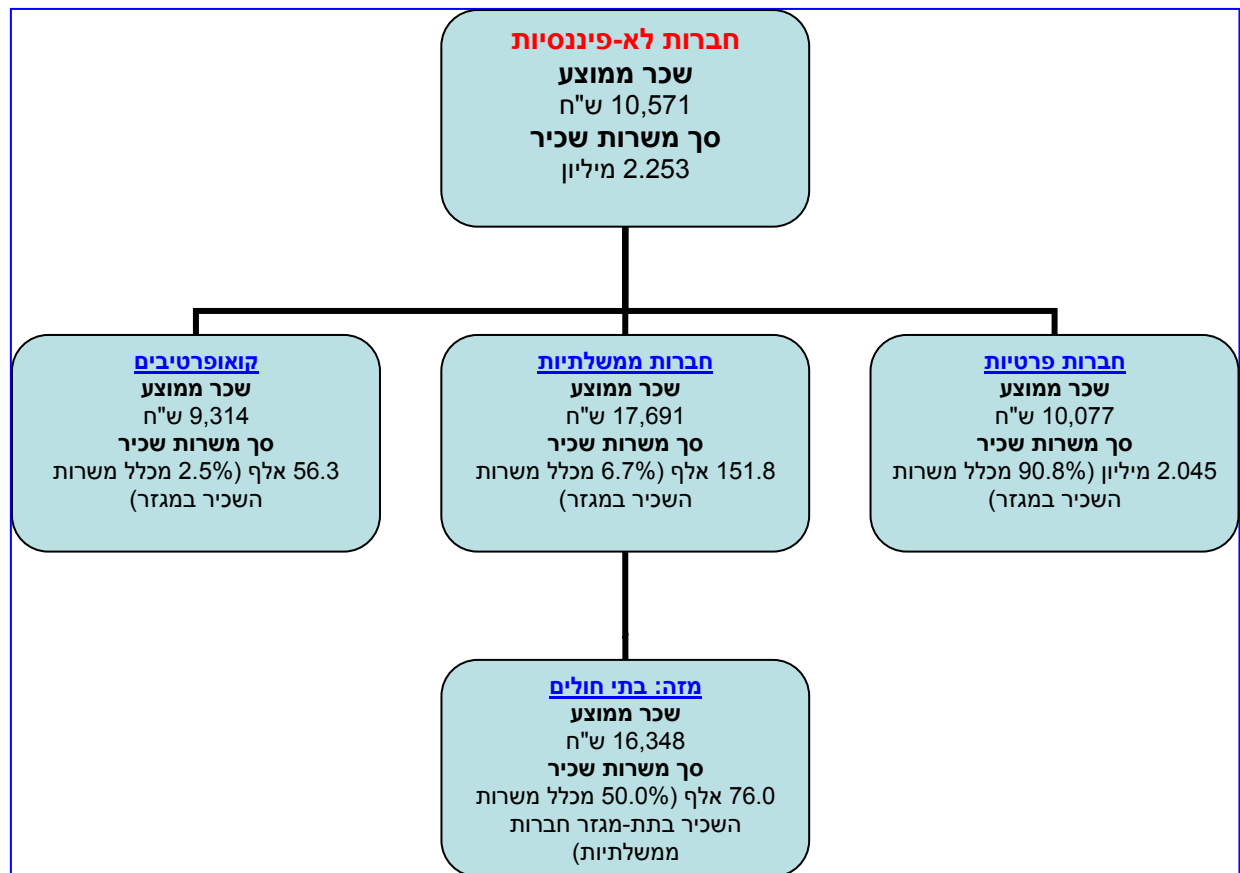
חברות לא-פיננסיות
שכר ממוצע
10,571 ש"ח
סך משרות שכיר
2.253 מיליון

חברות פרטיות
שכר ממוצע
10,077 ש"ח
סך משרות שכיר
2.045 מיליון (90.8% מכלל משרות השכיר במגזר)

חברות ממשלתיות
שכר ממוצע
17,691 ש"ח
סך משרות שכיר
151.8 אלף (6.7% מכלל משרות השכיר במגזר)

קואופרטיבים
שכר ממוצע
9,314 ש"ח
סך משרות שכיר
56.3 אלף (2.5% מכלל משרות השכיר במגזר)

מזה: בתי חולים
שכר ממוצע
16,348 ש"ח
סך משרות שכיר
76.0 אלף (50.0% מכלל משרות השכיר בתת-מגזר חברות ממשלתיות)